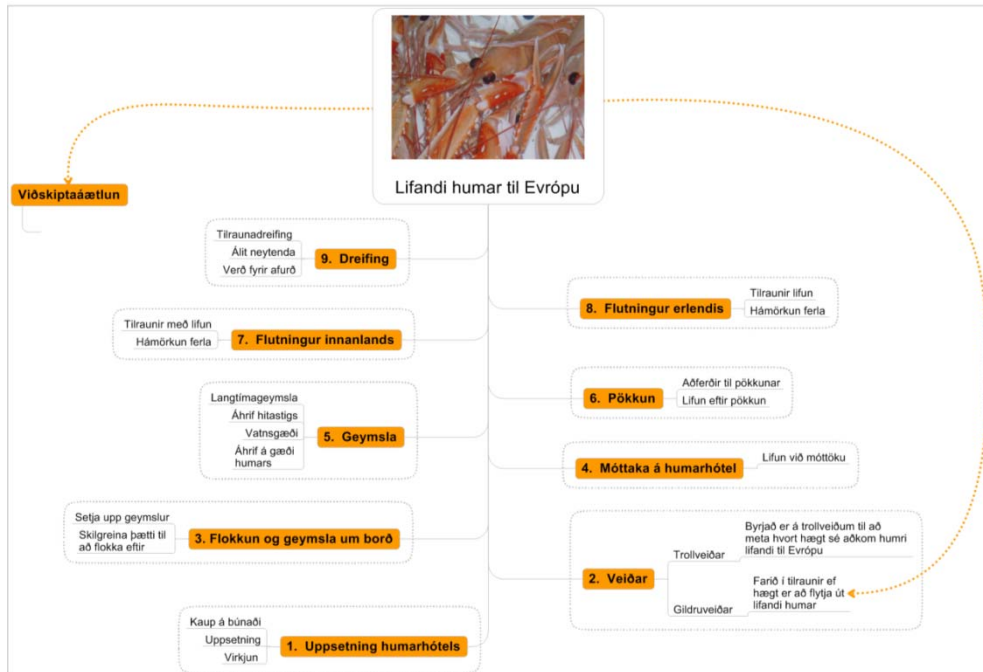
Lifandi humar til Evrópu

Viðskiptaáætlun

Tilraunadreifing
Álit neytenda
Verð fyrir afurð
9. Dreifing

8. Flutningur erlendis
Tilraunir lifun
Hámörkun ferla

Tilraunir með lifun
Hámörkun ferla
7. Flutningur innanlands

6. Pökkun
Aðferðir til pökkunar
Lifun eftir pökkun

Langtímageymsla
Áhrif hitastigs
Vatnsgæði
Áhrif á gæði humars
5. Geymsla

4. Móttaka á humarhótel
Lifun við móttöku

Setja upp geymslur
Skilgreina þætti til að flokka eftir
3. Flokkun og geymsla um borð

2. Veiðar
Trollveiðar
Byrjað er á trollveiðum til að meta hvort hægt sé aðkom humri lifandi til Evrópu
Gildruveiðar
Farið í tilraunir ef hægt er að flytja út lifandi humar

Kaup á búnaði
Uppsetning
Virkjun
1. Uppsetning humarhótels